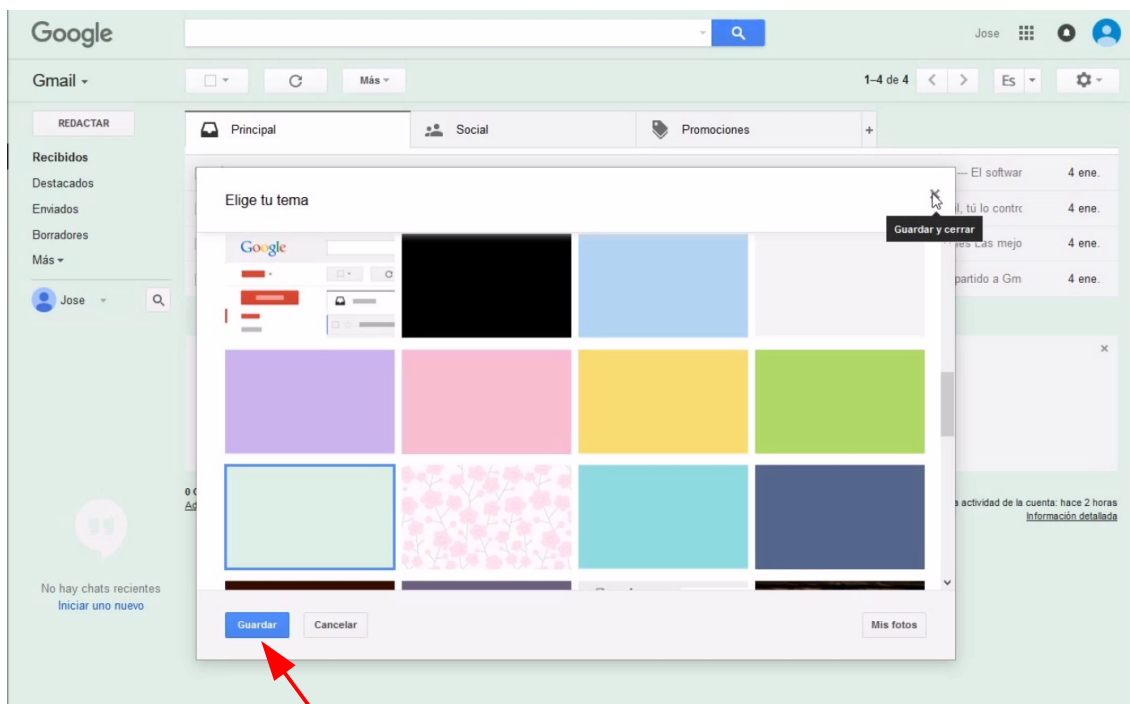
Google

Jose

Gmail

Más

1–4 de 4

Es

REDACTAR

Principal

Social

Promociones

+

Recibidos

Destacados

Enviados

Borradores

Más

Jose

Elige tu tema

Guardar y cerrar

--- El softwar 4 ene.

il, tú lo contro 4 ene.

es Las mejo 4 ene.

partido a Gm 4 ene.

Google

a actividad de la cuenta: hace 2 horas

Información detallada

No hay chats recientes

Iniciar uno nuevo

Guardar

Cancelar

Mis fotos